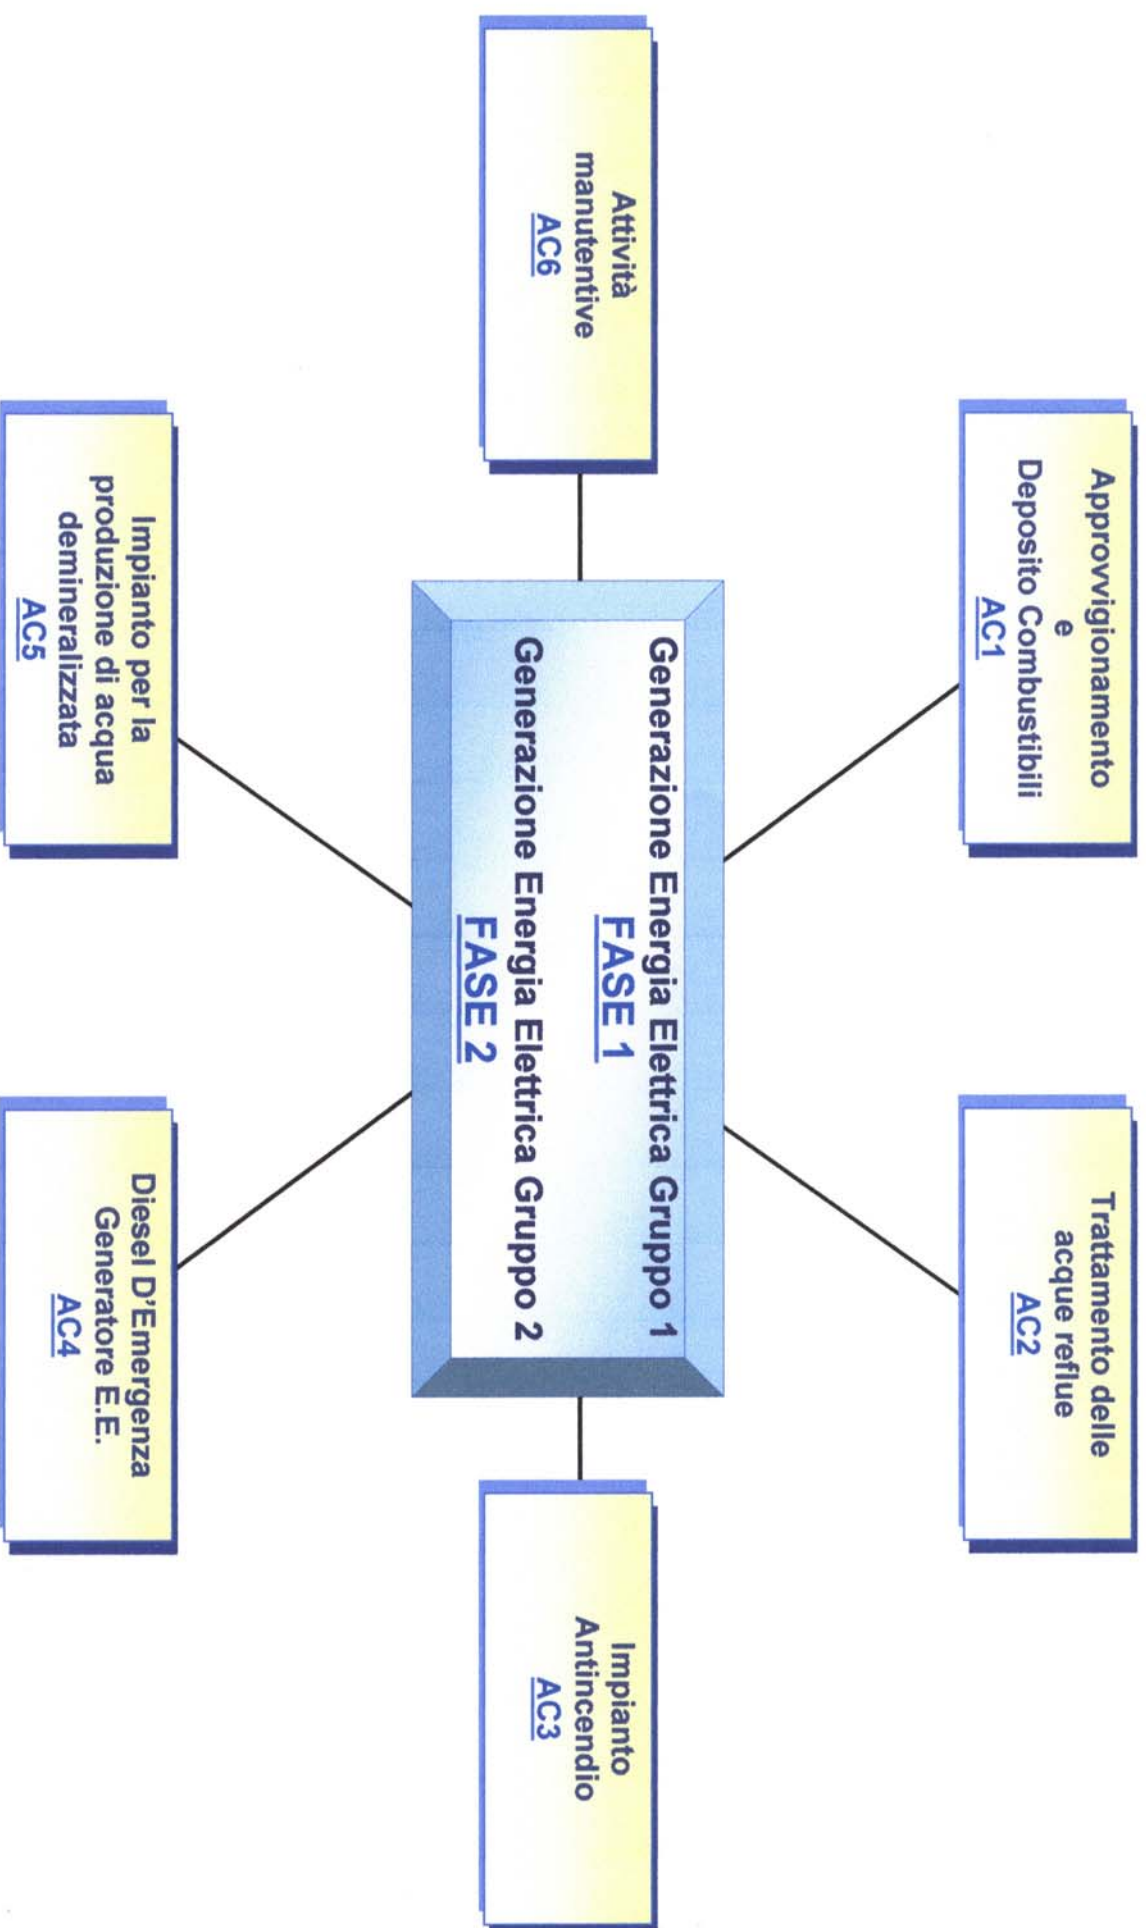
Generazione Energia Elettrica Gruppo 1
FASE 1
Generazione Energia Elettrica Gruppo 2
FASE 2

Approvvigionamento e Deposito Combustibili
AC1

Trattamento delle acque reflue
AC2

Impianto Antincendio
AC3

Diesel D'Emergenza Generatore E.E.
AC4

Impianto per la produzione di acqua demineralizzata
AC5

Attività manutentive
AC6